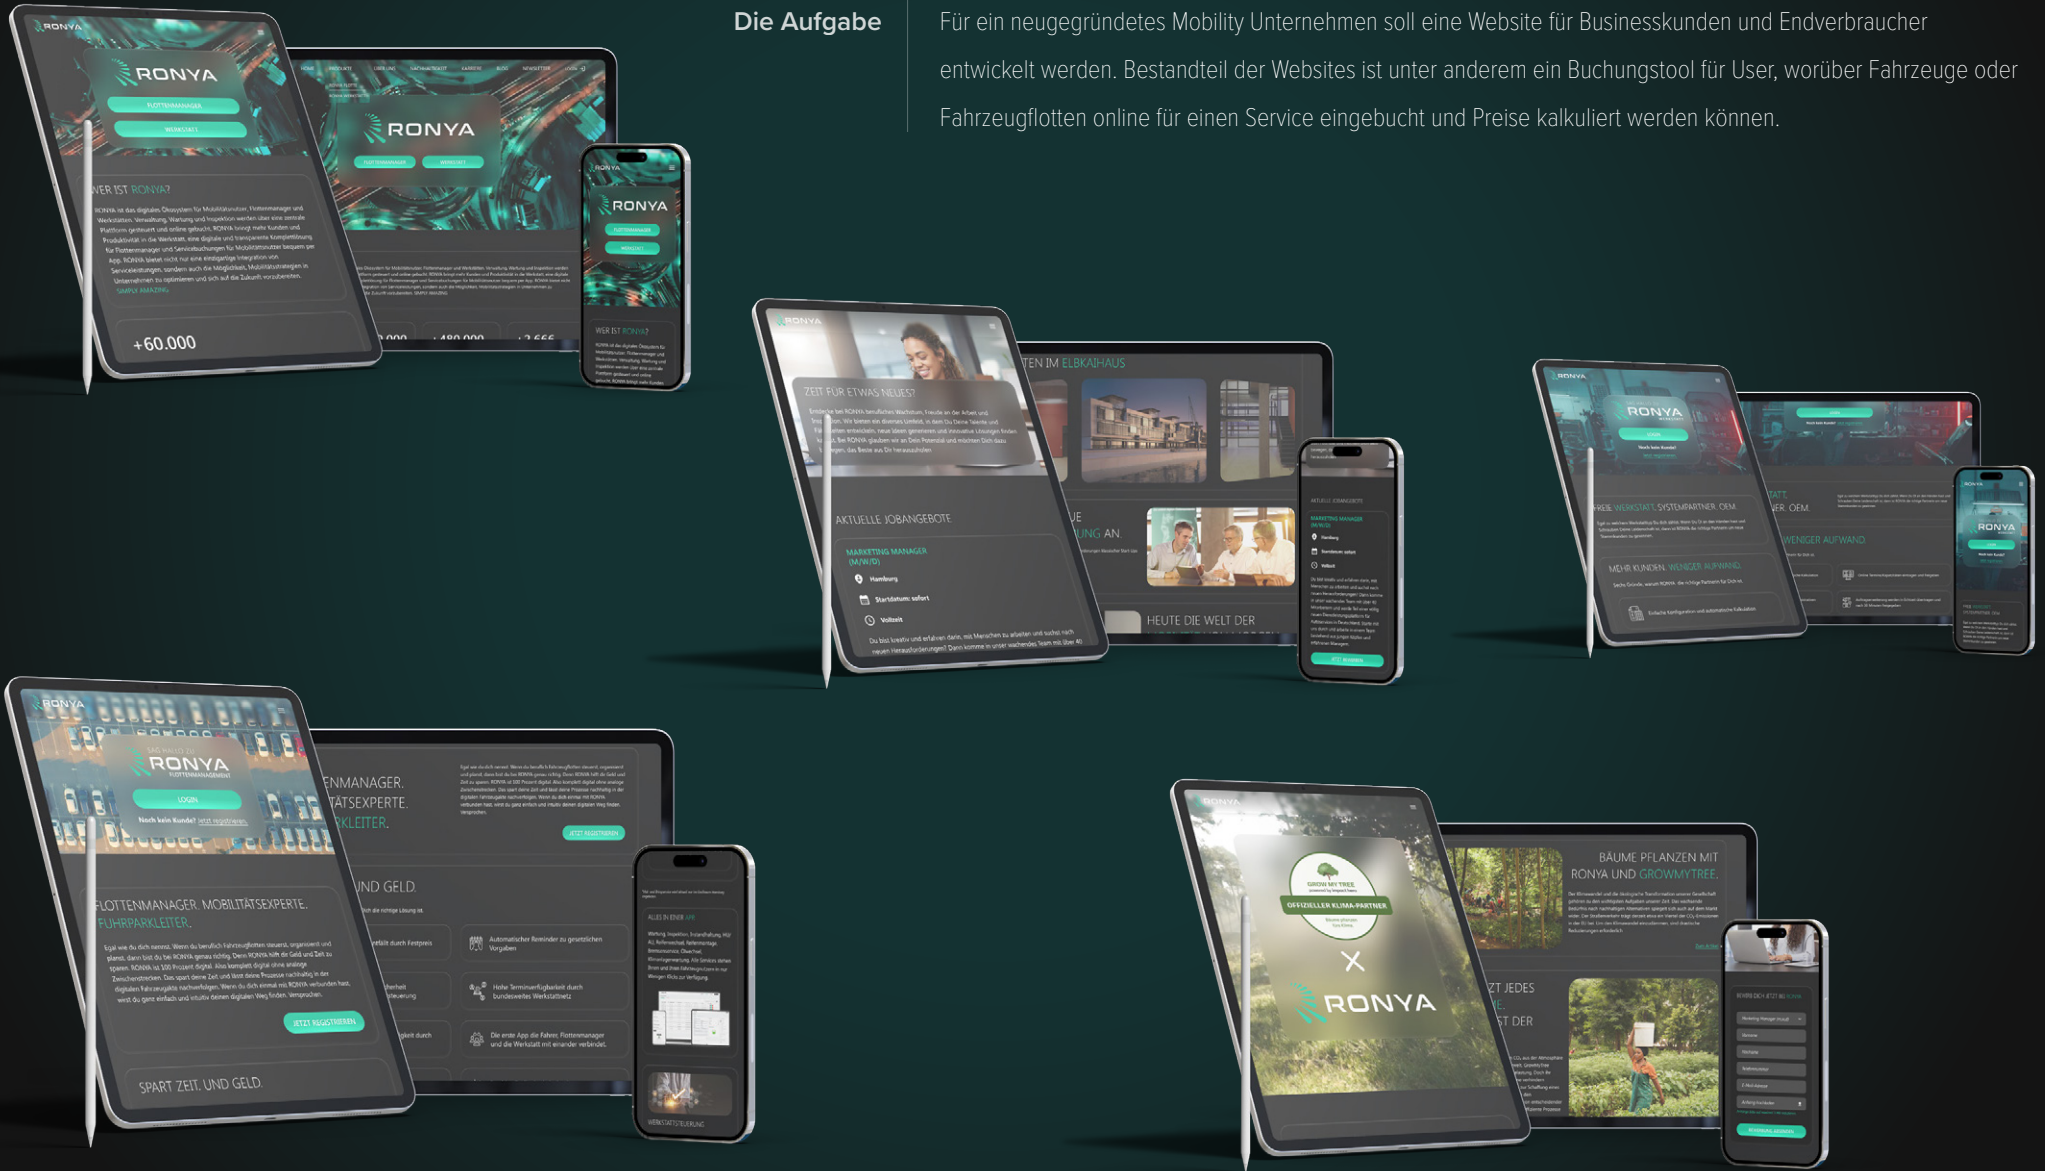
Die Aufgabe

Für ein neugegründetes Mobility Unternehmen soll eine Website für Businesskunden und Endverbraucher entwickelt werden. Bestandteil der Websites ist unter anderem ein Buchungstool für User, worüber Fahrzeuge oder Fahrzeugflotten online für einen Service eingebucht und Preise kalkuliert werden können.

RONYA
RONYA
FLOTTENMANAGER
WERKSTATT
WER IST RONYA?
+60.000
RONYA
FLOTTENMANAGER
WERKSTATT
RONYA
WER IST RONYA?

RONYA
ZEIT FÜR ETWAS NEUES?
AKTUELLE JOBANGEBOTE
MARKETING MANAGER (M/W/D)
Hamburg
Startdatum: sofort
Vollzeit
TEN IM ELBKAIHAUS
HEUTE DIE WELT DER

RONYA
RONYA
FREIE WERKSTATT. SYSTEMPARTNER. OEM.
MEHR KUNDEN. WENIGER AUFWAND.
WENIGER AUFWAND
RONYA

RONYA
RONYA
FLOTTENMANAGEMENT
LOGIN
Noch kein Kunde? Jetzt registrieren
FLOTTENMANAGER. MOBILITÄTSEXPERTE. FUHRPARKLEITER.
JETZT REGISTRIEREN
SPART ZEIT. UND GELD.
ENMANAGER. TÄTSEXPERTE. RKLEITER.
JETZT REGISTRIEREN
UND GELD.
Automatischer Reminder zu gesetzlichen Vorgaben
Hohe Terminverfügbarkeit durch bundesweites Werkstattnetz
Die erste App die Fahrer, Flottenmanager und die Werkstatt mit einander verbindet.
ALLES IN EINER APP
WERKSTATTSTEUERUNG

RONYA
GROW MY TREE
OFFIZIELLER KLIMA-PARTNER
X
RONYA
BÄUME PFLANZEN MIT RONYA UND GROWMYTREE.
ZT JEDES
ST DER